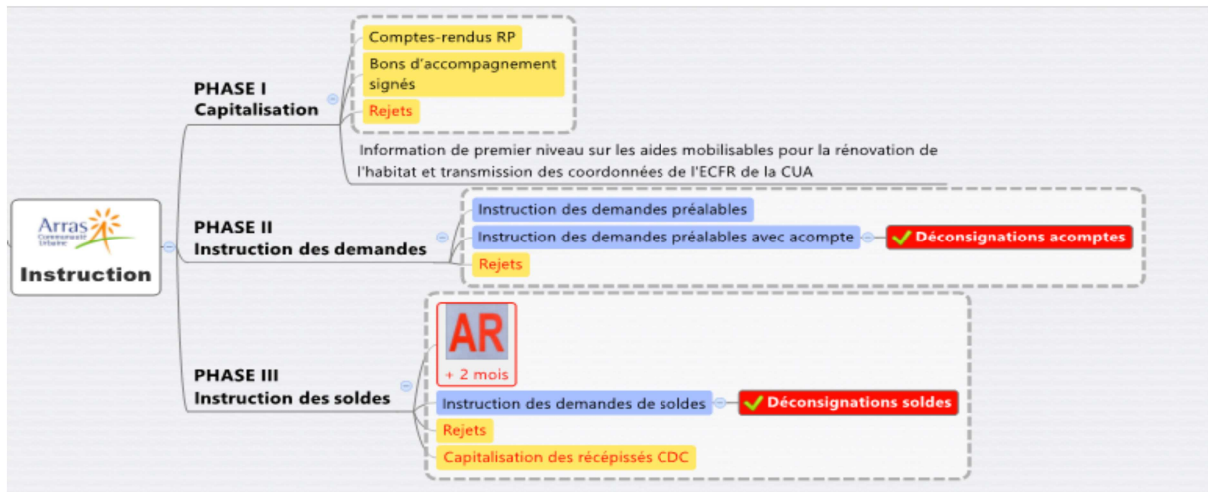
Arras
Communauté Urbaine

Instruction

PHASE I
Capitalisation

Comptes-rendus RP

Bons d'accompagnement signés

Rejets

Information de premier niveau sur les aides mobilisables pour la rénovation de l'habitat et transmission des coordonnées de l'ECFR de la CUA

PHASE II
Instruction des demandes

Instruction des demandes préalables

Instruction des demandes préalables avec acompte

Déconsignations acomptes

Rejets

PHASE III
Instruction des soldes

AR
+ 2 mois

Instruction des demandes de soldes

Déconsignations soldes

Rejets

Capitalisation des récépissés CDC